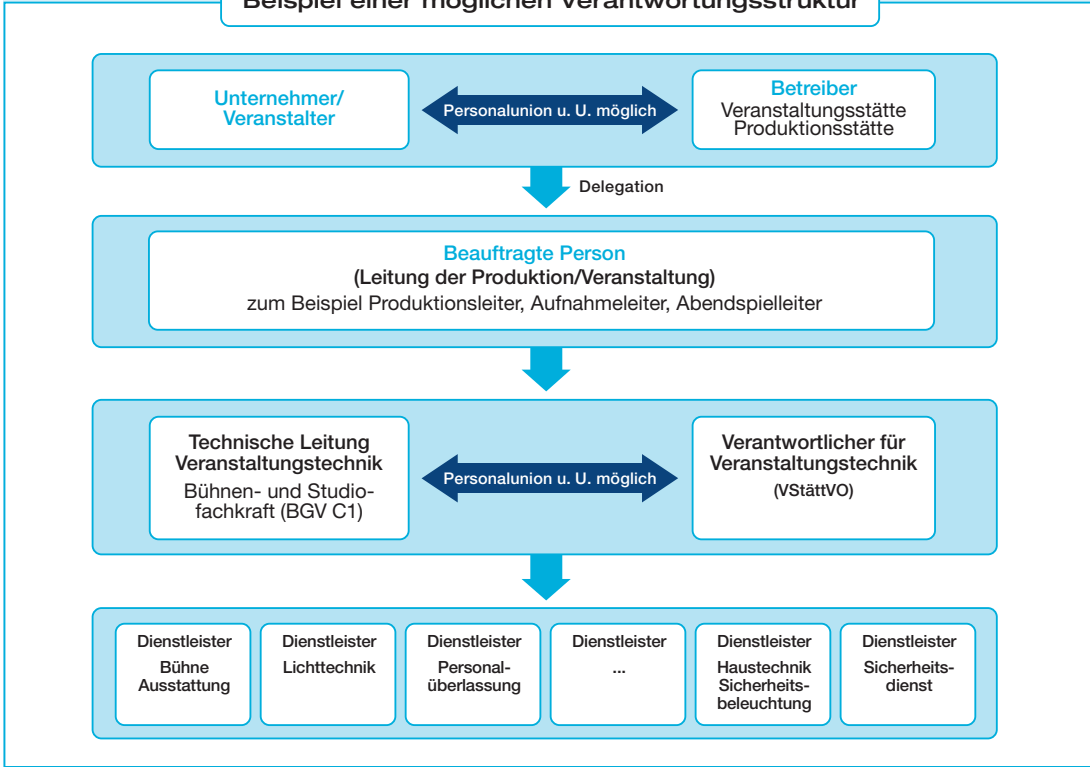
Beispiel einer möglichen Verantwortungsstruktur

Unternehmer/ Veranstalter

Personalunion u. U. möglich

Betreiber
Veranstaltungsstätte
Produktionsstätte

Delegation

Beauftragte Person
(Leitung der Produktion/Veranstaltung)
zum Beispiel Produktionsleiter, Aufnahmeleiter, Abendspielleiter

Technische Leitung Veranstaltungstechnik
Bühnen- und Studiofachkraft (BGV C1)

Personalunion u. U. möglich

Verantwortlicher für Veranstaltungstechnik
(VStättVO)

Dienstleister
Bühne
Ausstattung

Dienstleister
Lichttechnik

Dienstleister
Personalüberlassung

Dienstleister
...

Dienstleister
Haustechnik
Sicherheitsbeleuchtung

Dienstleister
Sicherheitsdienst